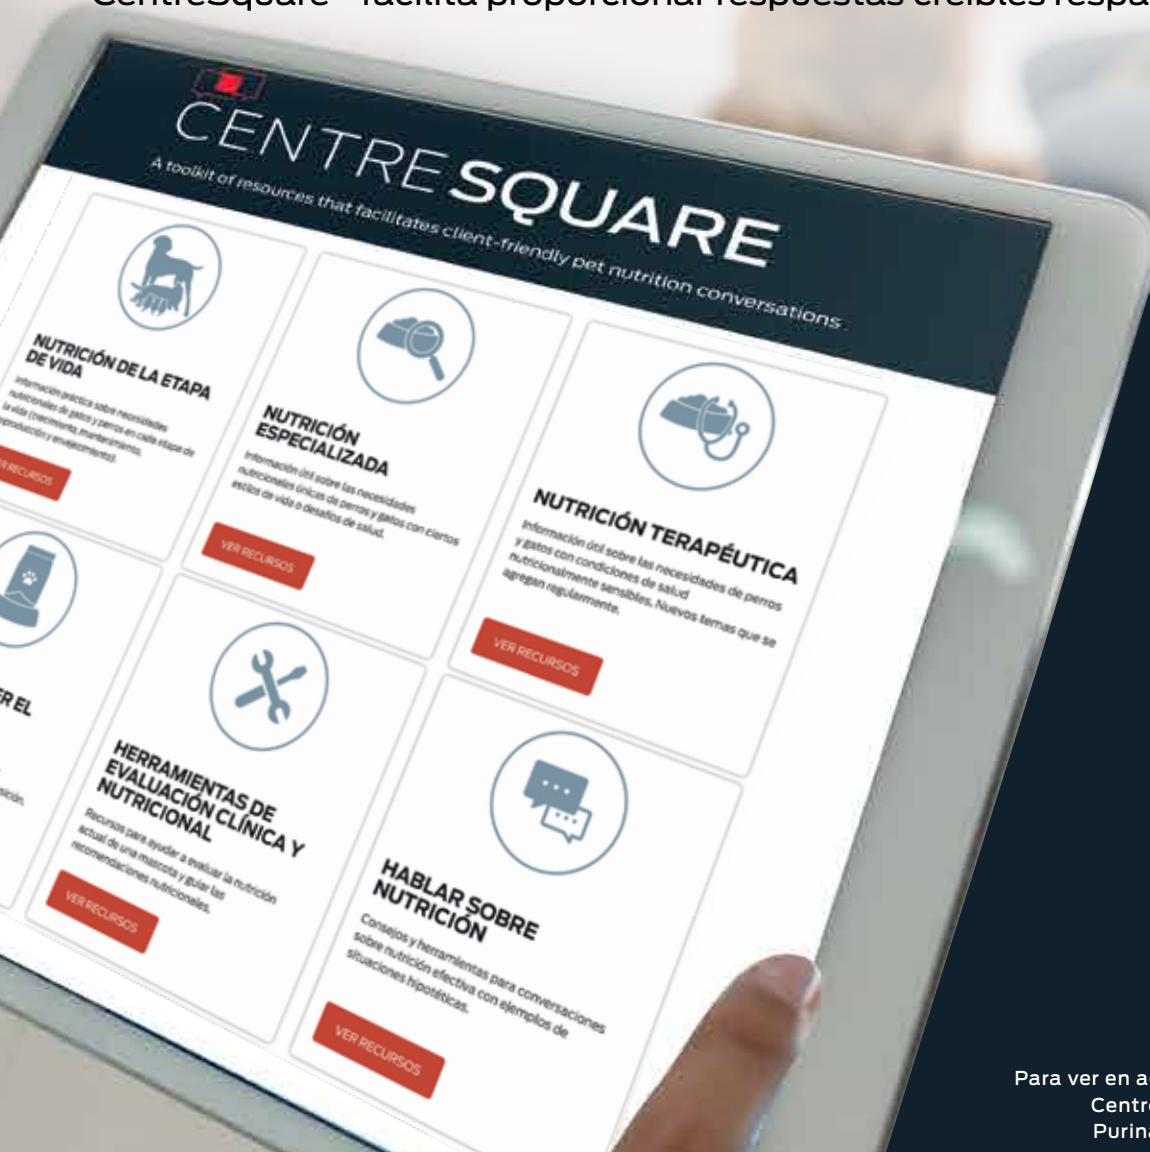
CentreSquare™ facilita proporcionar respuestas creíbles respa

CENTRE SQUARE

A toolkit of resources that facilitates client-friendly pet nutrition conversations

NUTRICIÓN DE LA ETAPA DE VIDA

Información práctica sobre necesidades nutricionales de gatos y perros en cada etapa de la vida (crecimiento, mantenimiento, reproducción y envejecimiento).

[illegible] RECURSOS

NUTRICIÓN ESPECIALIZADA

Información útil sobre las necesidades nutricionales únicas de perros y gatos con ciertos estilos de vida o desafíos de salud.

VER RECURSOS

NUTRICIÓN TERAPÉUTICA

Información útil sobre las necesidades de perros y gatos con condiciones de salud nutricionalmente sensibles. Nuevos temas que se agregan regularmente.

VER RECURSOS

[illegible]R EL

HERRAMIENTAS DE EVALUACIÓN CLÍNICA Y NUTRICIONAL

Recursos para ayudar a evaluar la nutrición actual de una mascota y guiar las recomendaciones nutricionales.

VER RECURSOS

HABLAR SOBRE NUTRICIÓN

Consejos y herramientas para conversaciones sobre nutrición efectiva con ejemplos de situaciones hipotéticas.

VER RECURSOS

Para ver en a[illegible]
Centr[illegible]
Purin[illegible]